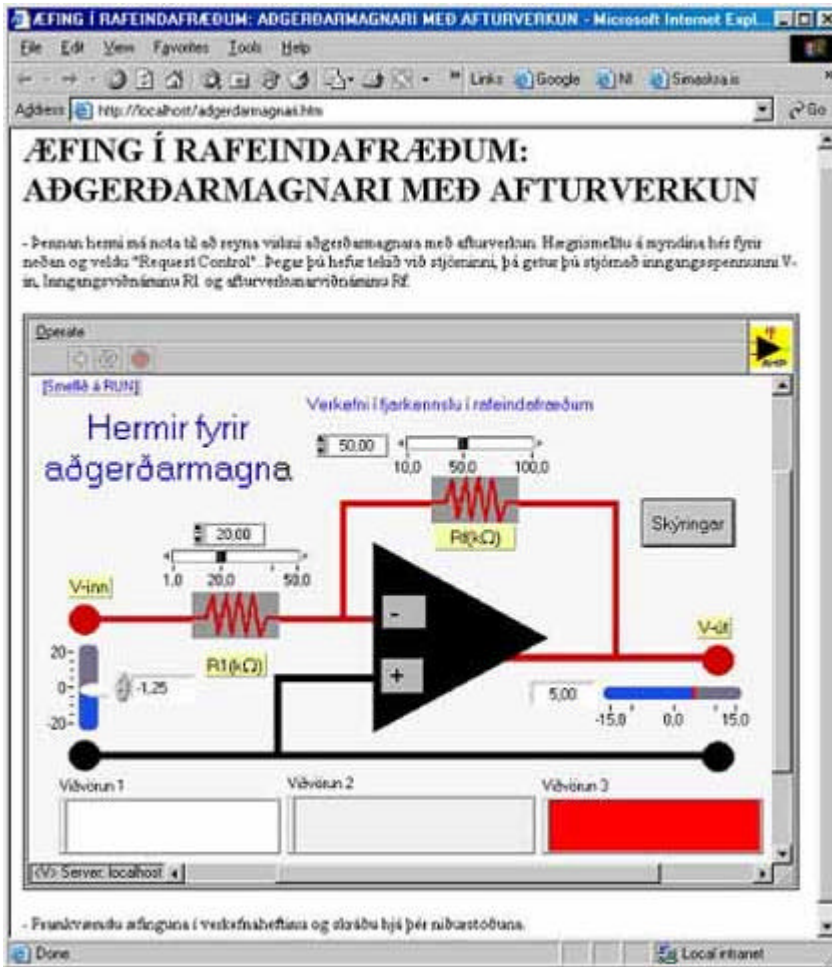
ÆFING Í RAFEINDAFRÆÐUM: AÐGERÐARMAGNARI MEÐ AFTURVERKUN - Microsoft Internet Expl...

File Edit View Favorites Tools Help

Links Google NI Smaskoa.is

Address http://localhost/adgerdarmagnari.htm Go

ÆFING Í RAFEINDAFRÆÐUM: AÐGERÐARMAGNARI MEÐ AFTURVERKUN

- Þennan hermi má nota til að reyna virkni aðgerðarmagnara með afturverkun. Hægrismelltu á myndina hér fyrir neðan og veldu "Request Control". Þegar þú hefur tekið við stjórninni, þá getur þú stjórnað inngangsspennunni V-in, Inngangsviðnáminu R1 og afturverkunarviðnáminu Rf.

Operate

[Smellið á RUN]

Verkefni í fjarkennslu í rafeindafræðum

Hermir fyrir aðgerðarmagna

50,00

10,0 50,0 100,0

Rf(kΩ)

Skýringar

20,00

1,0 20,0 50,0

V-inn

-

R1(kΩ)

+

V-út

20-

0-

-20-

-1,25

5,00

-15,0 0,0 15,0

Viðvörun 1

Viðvörun 2

Viðvörun 3

(V) Server: localhost

- Framkvæmdu æfinguna í verkefnaheftinu og skráðu hjá þér niðurstöðuna.

Done

Local intranet